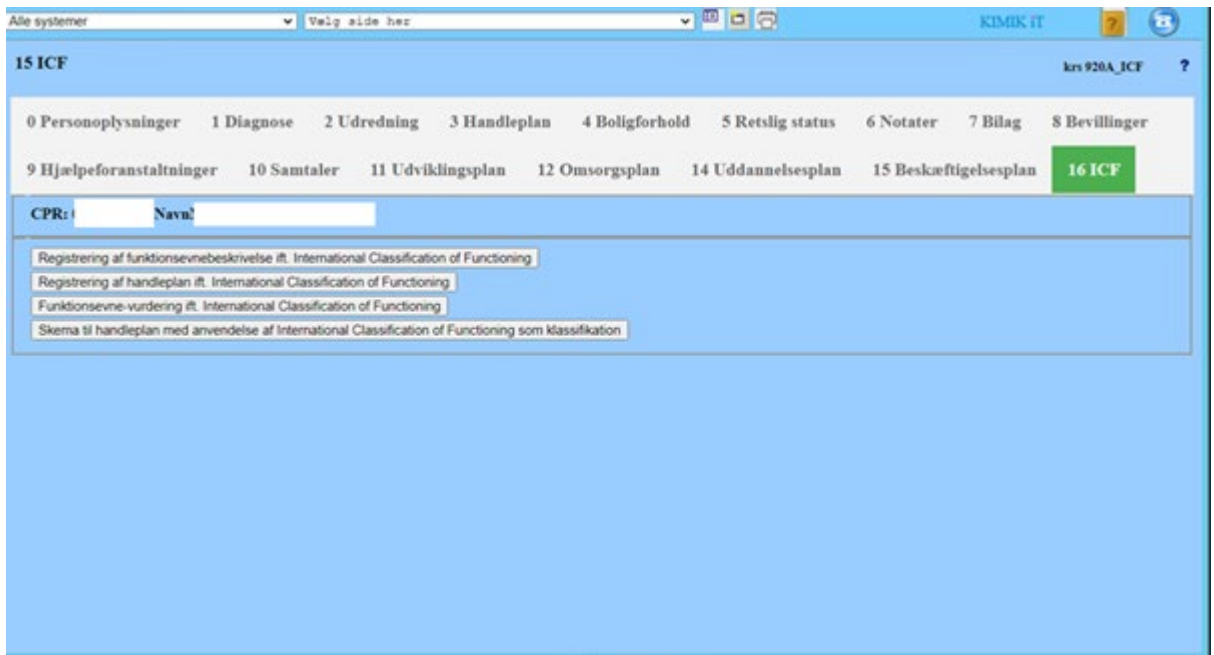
Alle systemer
Vælg side her
KIMIK iT
?

15 ICF
krs 920A_ICF
?

0 Personoplysninger 1 Diagnose 2 Udredning 3 Handleplan 4 Boligforhold 5 Retslig status 6 Notater 7 Bilag 8 Bevillinger
9 Hjælpeforanstaltninger 10 Samtaler 11 Udviklingsplan 12 Omsorgsplan 14 Uddannelsesplan 15 Beskæftigelsesplan 16 ICF

CPR: Navn:

Registrering af funktionsevnebeskrivelse ift. International Classification of Functioning
Registrering af handleplan ift. International Classification of Functioning
Funktionsevne-vurdering ift. International Classification of Functioning
Skema til handleplan med anvendelse af International Classification of Functioning som klassifikation